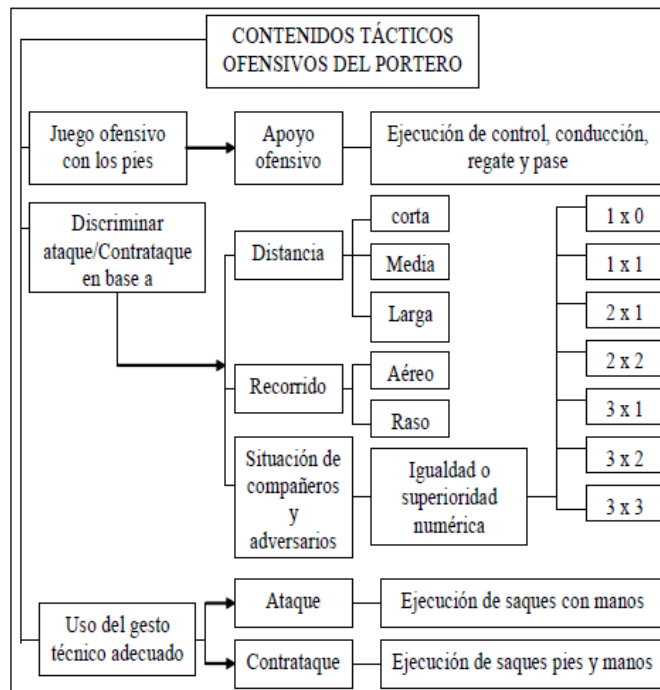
CONTENIDOS TÁCTICOS OFENSIVOS DEL PORTERO

Juego ofensivo con los pies

Apoyo ofensivo

Ejecución de control, conducción, regate y pase

Discriminar ataque/Contrataque en base a

Distancia

corta

Media

Larga

Recorrido

Aéreo

Raso

Situación de compañeros y adversarios

Igualdad o superioridad numérica

1 x 0

1 x 1

2 x 1

2 x 2

3 x 1

3 x 2

3 x 3

Uso del gesto técnico adecuado

Ataque

Ejecución de saques con manos

Contrataque

Ejecución de saques pies y manos